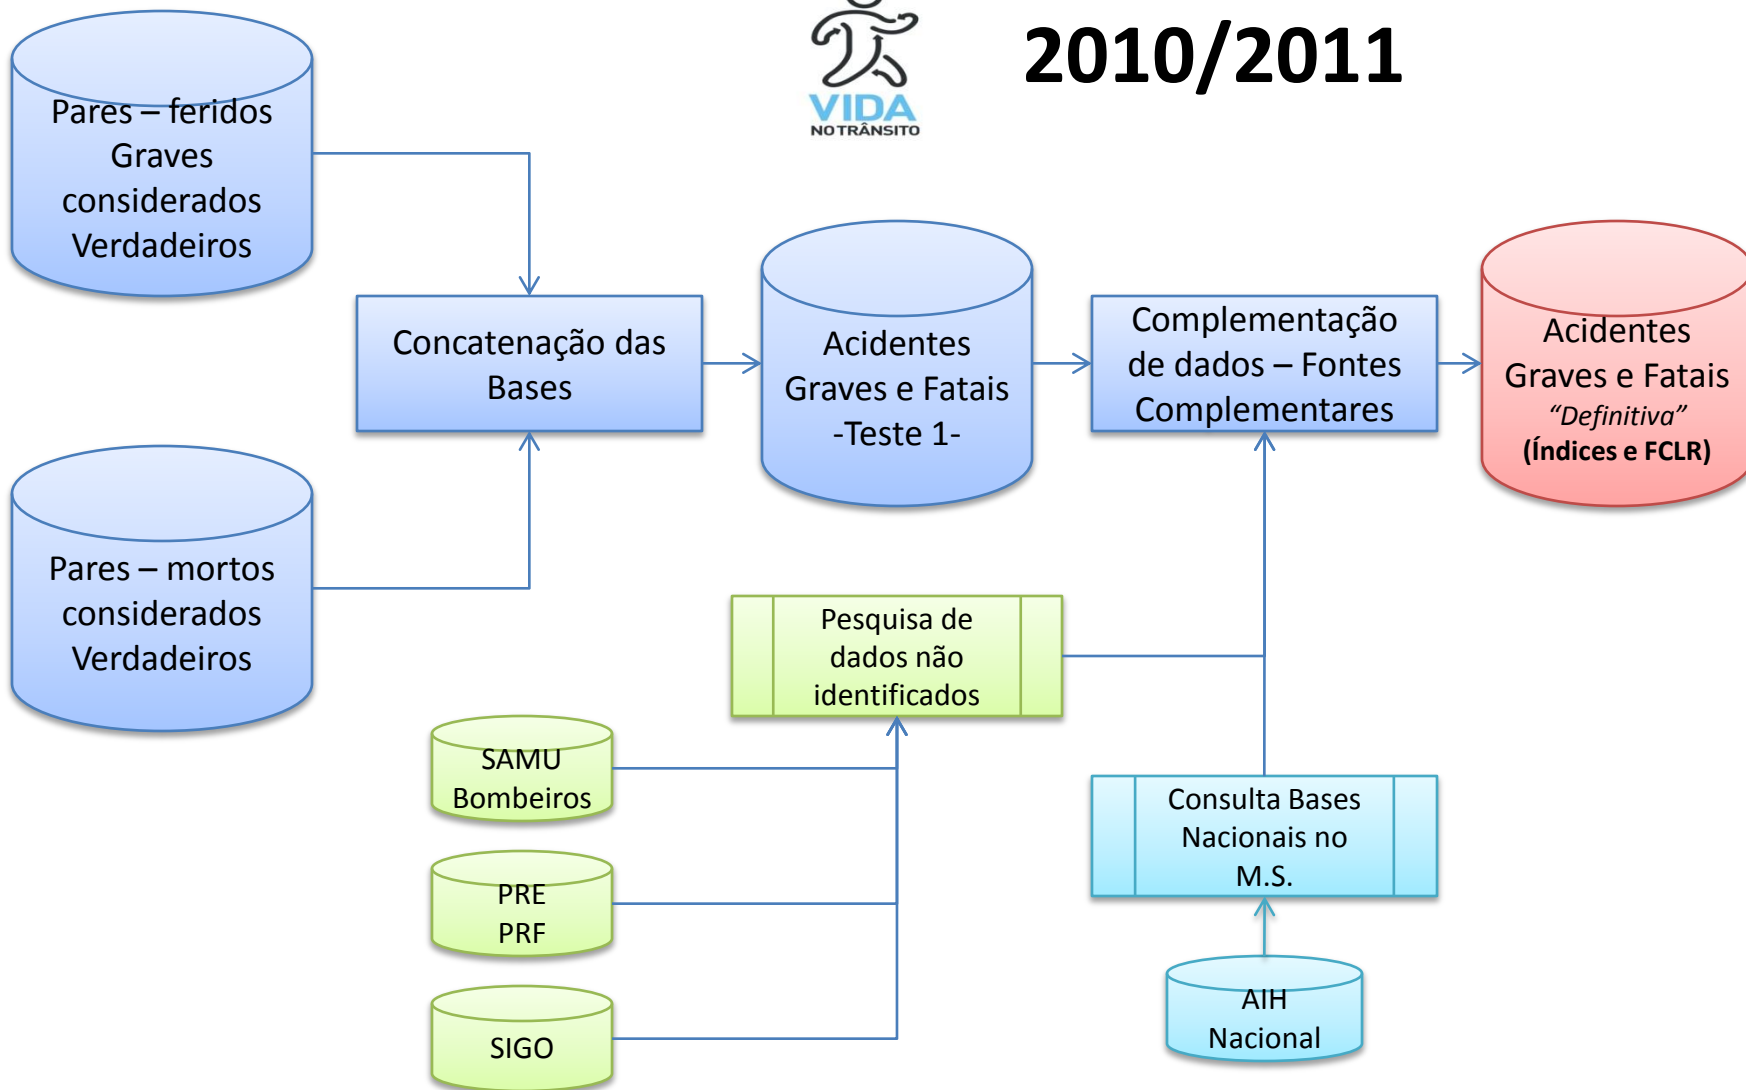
VIDA
NO TRÂNSITO

2010/2011

Pares – feridos Graves considerados Verdadeiros

Concatenação das Bases

Acidentes Graves e Fatais -Teste 1-

Complementação de dados – Fontes Complementares

Acidentes Graves e Fatais
"Definitiva"
(Índices e FCLR)

Pares – mortos considerados Verdadeiros

Pesquisa de dados não identificados

SAMU
Bombeiros

PRE
PRF

SIGO

Consulta Bases Nacionais no M.S.

AIH
Nacional